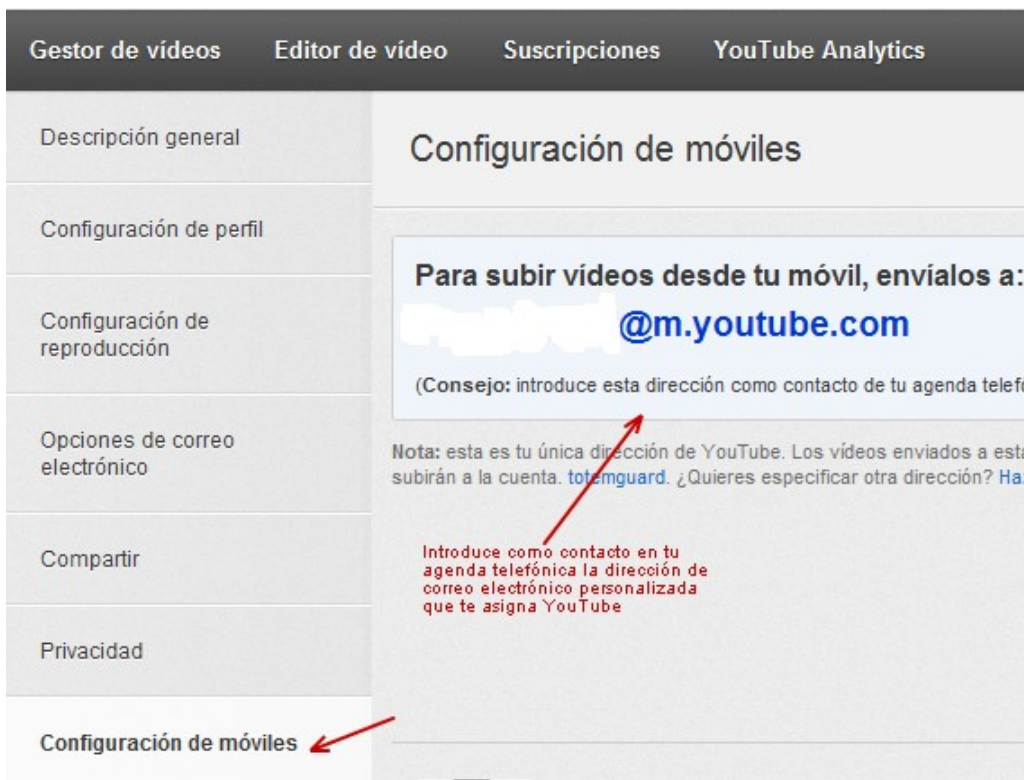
Gestor de vídeos   Editor de vídeo   Suscripciones   YouTube Analytics

Descripción general

Configuración de perfil

Configuración de reproducción

Opciones de correo electrónico

Compartir

Privacidad

Configuración de móviles

Configuración de móviles

Para subir vídeos desde tu móvil, envíalos a:

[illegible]@m.youtube.com

(Consejo: introduce esta dirección como contacto de tu agenda telef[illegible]

Nota: esta es tu única dirección de YouTube. Los vídeos enviados a esta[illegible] subirán a la cuenta. totemguard. ¿Quieres especificar otra dirección? Ha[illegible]

Introduce como contacto en tu agenda telefónica la dirección de correo electrónico personalizada que te asigna YouTube